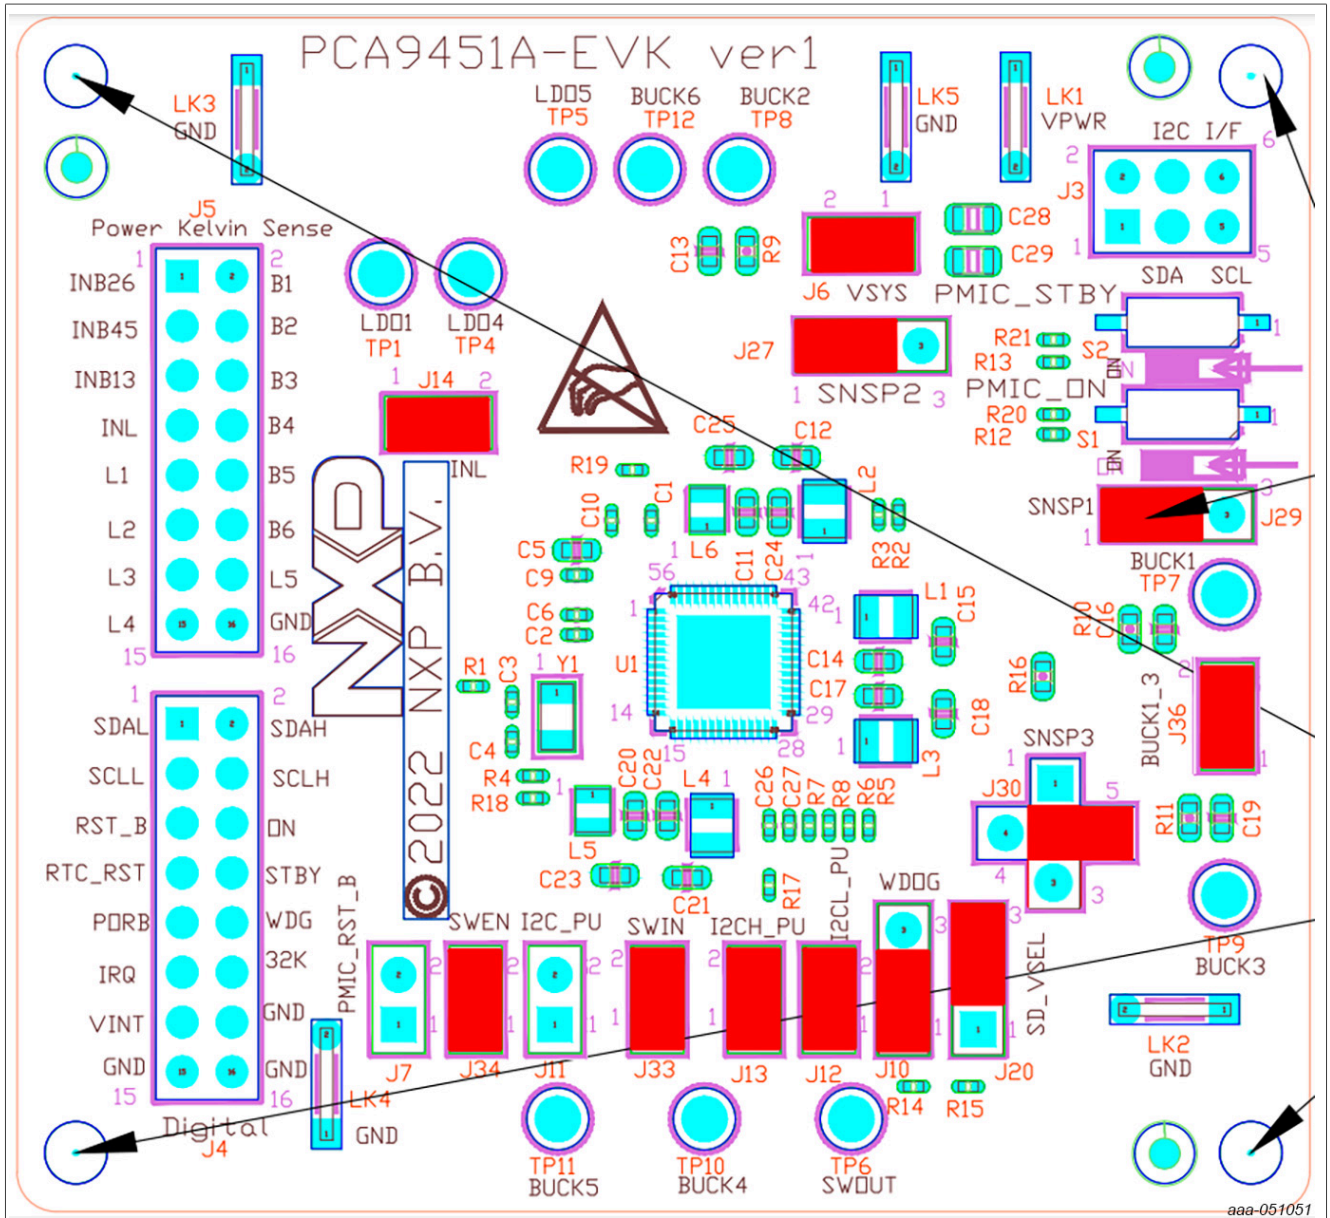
PCA9451A-EVK ver1

LK3
GND

LDO5
TP5

BUCK6
TP12

BUCK2
TP8

LK5
GND

LK1
VPWR

I2C I/F
2 6
J3
1 5
SDA SCL

J5
Power Kelvin Sense

1 2
INB26 B1
INB45 B2
INB13 B3
INL B4
L1 B5
L2 B6
L3 L5
L4 GND
15 16

LDO1
TP1

LDO4
TP4

C13 R9

2 1
J6 VSYS

C28
C29
PMIC_STBY

J27
1 SNSP2 3

R21
R13 S2
PMIC_ON
R20
R12 S1

ON
ON

1 J14 2
INL

C25 C12
R19
C10 C1
L6
C11 C24
L2
R3 R2

SNSP1
J29

BUCK1
TP7

C5
C9
56 43
C6
C2
42
L1 C15
1 U1
R1 C3
Y1
C14
C17
C18
R16
R10 C16
14 29
15 28
C4
R4
R18
L3

SNSP3
BUCK1_3
J36

J30
5
4
3

C20 C22
L4
C26 C27 R7 R8 R6 R5
L5
C23
C21
R17
I2CL_PU

R11 C19

NXP B.V.
© 2022

1 2
SDAL SDAH
SCLL SCLH
RST_B ON
RTC_RST STBY
PORB WDG
IRQ 32K
VINT GND
GND GND
15 16
Digital
J4

PMIC_RST_B
SWEN
I2C_PU
SWIN
I2CH_PU
WDOG
SD_VSEL

J7 J34 J11 J33 J13 J12 J10 J20

R14 R15

TP9
BUCK3

LK2
GND

LK4
GND

TP11
BUCK5

TP10
BUCK4

TP6
SWOUT

aaa-051051